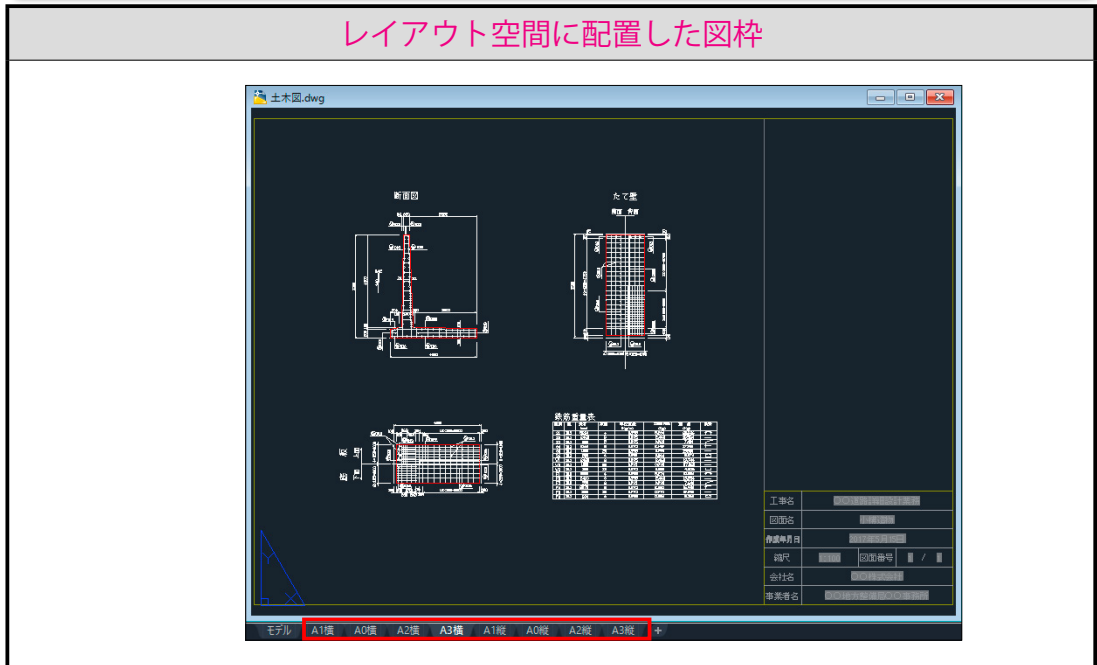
レイアウト空間に配置した図枠

土木図.dwg

断面図

たて壁

鉄筋重量表

| 工事名 | ○○道路改良工事 |
|---|---|
| 図面名 | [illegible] |
| 作成年月日 | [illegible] |
| 縮尺 | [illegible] 図面番号 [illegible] / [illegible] |
| 会社名 | ○○株式会社 |
| 事業者名 | ○○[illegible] |

モデル　A1横　A0横　A2横　A3横　A1縦　A0縦　A2縦　A3縦　+